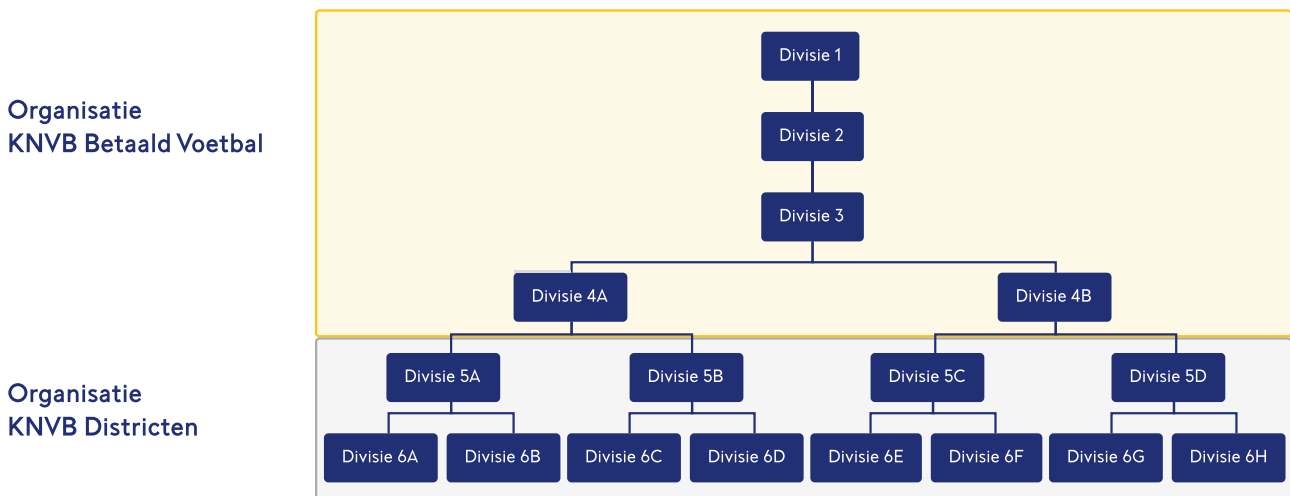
Organisatie
KNVB Betaald Voetbal

Divisie 1

Divisie 2

Divisie 3

Divisie 4A

Divisie 4B

Organisatie
KNVB Districten

Divisie 5A

Divisie 5B

Divisie 5C

Divisie 5D

Divisie 6A

Divisie 6B

Divisie 6C

Divisie 6D

Divisie 6E

Divisie 6F

Divisie 6G

Divisie 6H